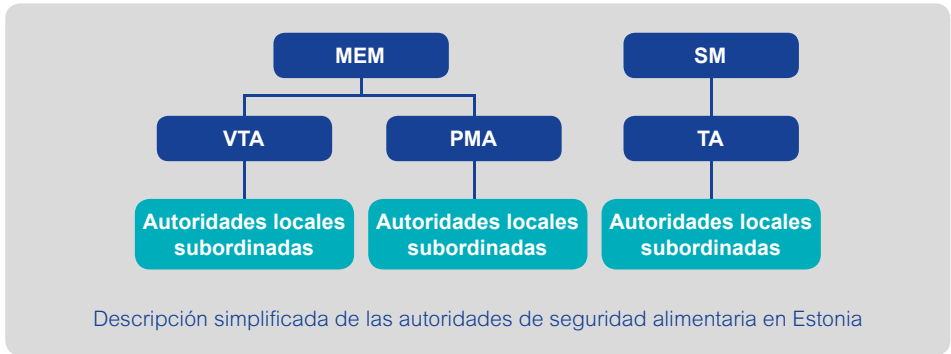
MEM

VTA

PMA

Autoridades locales subordinadas

Autoridades locales subordinadas

SM

TA

Autoridades locales subordinadas

Descripción simplificada de las autoridades de seguridad alimentaria en Estonia